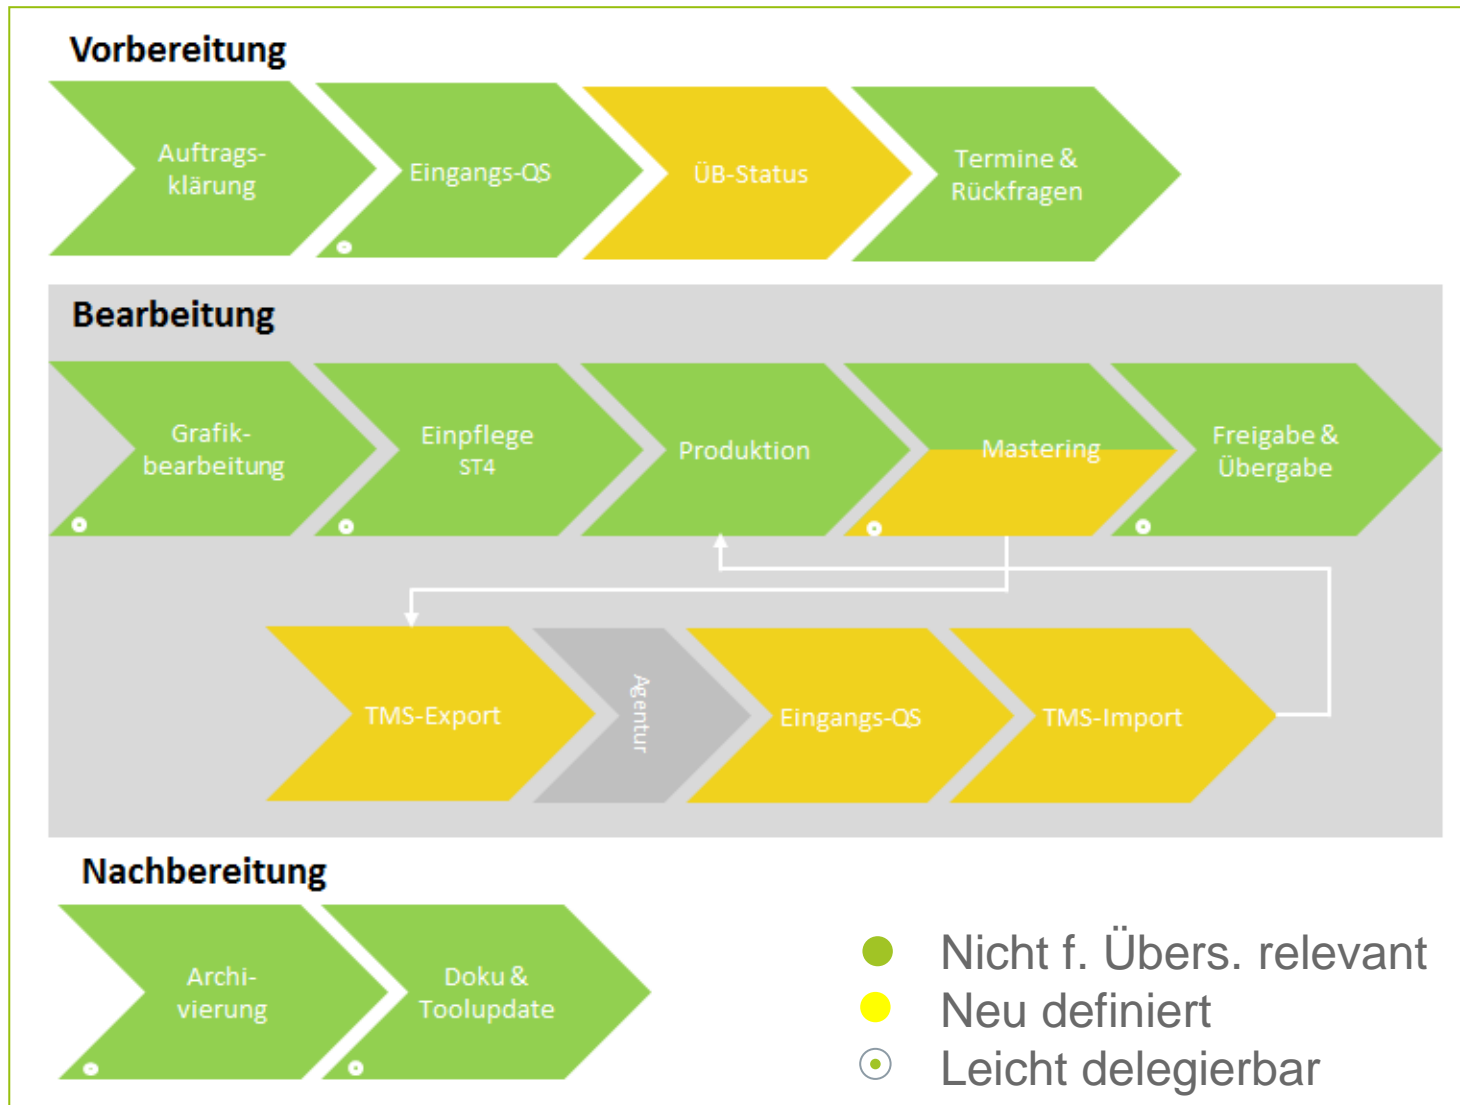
Vorbereitung

Auftragsklärung

Eingangs-QS

ÜB-Status

Termine & Rückfragen

Bearbeitung

Grafikbearbeitung

Einpflege ST4

Produktion

Mastering

Freigabe & Übergabe

TMS-Export

Agentur

Eingangs-QS

TMS-Import

Nachbereitung

Archivierung

Doku & Toolupdate

Nicht f. Übers. relevant
Neu definiert
Leicht delegierbar